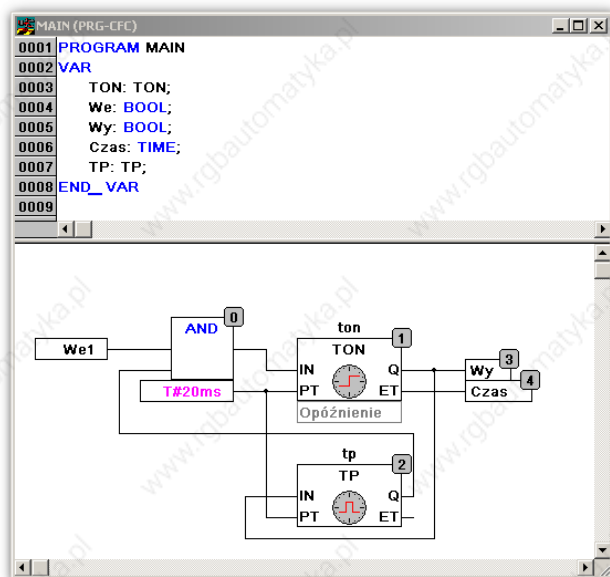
MAIN (PRG-CFC)

0001 PROGRAM MAIN
0002 VAR
0003 TON: TON;
0004 We: BOOL;
0005 Wy: BOOL;
0006 Czas: TIME;
0007 TP: TP;
0008 END_VAR
0009

We1

AND
0

T#20ms

ton
TON
1
IN
PT
Q
ET
Opóźnienie

Wy
3
Czas
4

tp
TP
2
IN
PT
Q
ET

www.rgbautomatyka.pl